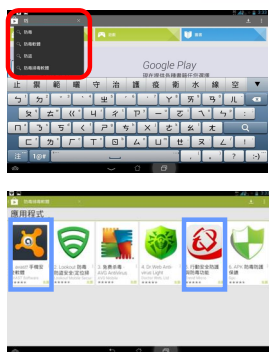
防

防毒

防毒軟體

防詐

防護毒軟體

Google Play

國內應用程式商店

鍵 | 解 | 能 | 曝 | 守 | 治 | 護 | 疫 | 衛 | 水 | 線 | 空

ㄅ ㄉ ˇ ˋ ㄓ ˊ ˙ ㄚ ㄞ ㄢ ㄦ

ㄆ ㄊ ㄍ ㄐ ㄔ ㄗ ㄧ ㄛ ㄟ ㄣ

ㄇ ㄋ ㄎ ㄑ ㄕ ㄘ ㄨ ㄜ ㄠ ㄤ

ㄈ ㄌ ㄏ ㄒ ㄖ ㄙ ㄩ ㄝ ㄡ ㄥ

中 !?@

應用程式

avast! 手機安全防護

Lookout 防毒 防盜安全 定位

免費防毒

防毒與安全防護

行動安全防護

防毒防護